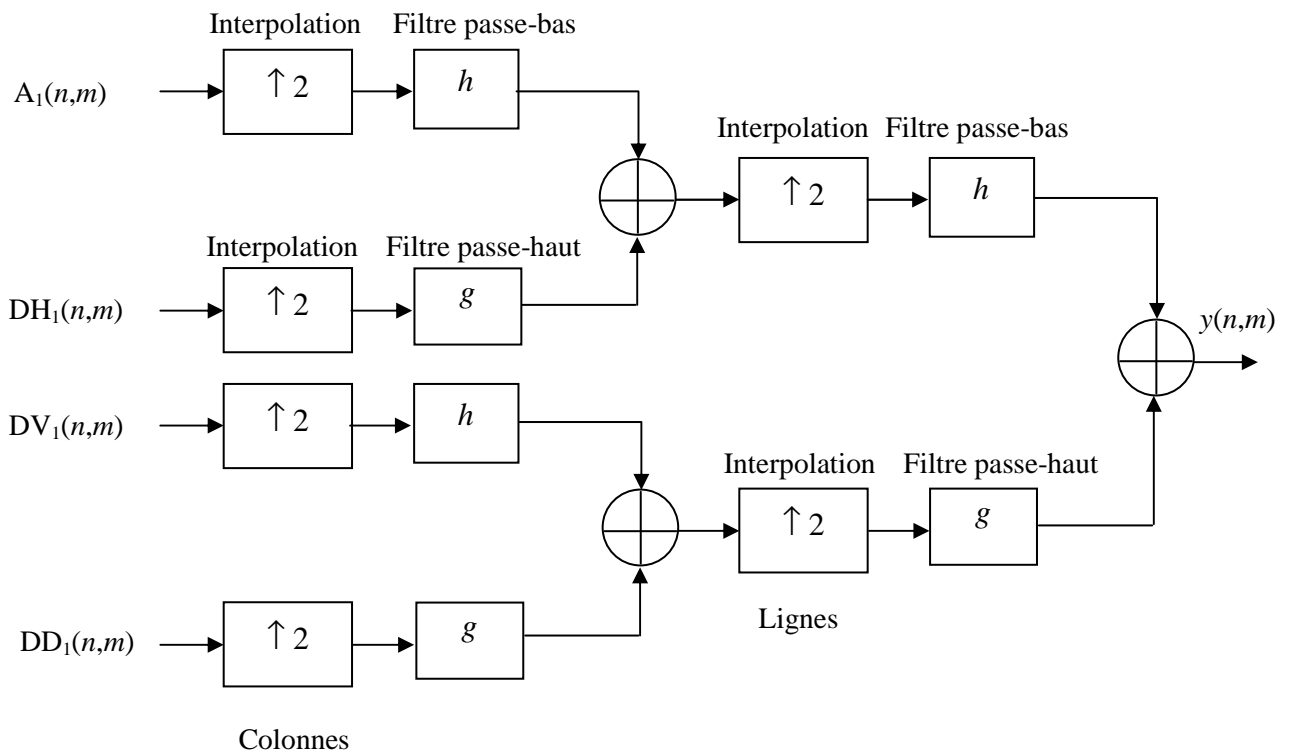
Interpolation Filtre passe-bas

$A_1(n,m)$ $\uparrow 2$ $h$

Interpolation Filtre passe-bas

$\uparrow 2$ $h$

Interpolation Filtre passe-haut

$DH_1(n,m)$ $\uparrow 2$ $g$

$y(n,m)$

$DV_1(n,m)$ $\uparrow 2$ $h$

Interpolation Filtre passe-haut

$\uparrow 2$ $g$

$DD_1(n,m)$ $\uparrow 2$ $g$

Lignes

Colonnes